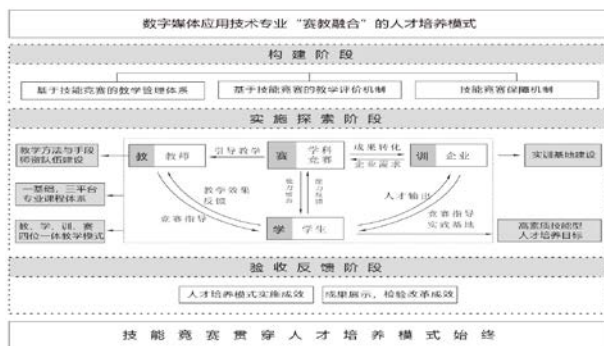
数字媒体应用技术专业"赛教融合"的人才培养模式

构建阶段

基于技能竞赛的教学管理体系

基于技能竞赛的教学评价机制

技能竞赛保障机制

实施探索阶段

教学方法与手段师资队伍建设

一基础、三平台专业课程体系

教、学、训、赛四位一体教学模式

教 教师

引导教学

赛 学科竞赛

成果转化

企业需求

训 企业

实训基地建设

教学效果反馈

竞赛指导

能力培养

能力提高

人才输出

竞赛指导

实战基地

学 学生

高素质技能型人才培养目标

验收反馈阶段

人才培养模式实施成效

成果展示、检验改革成效

技能竞赛贯穿人才培养模式始终